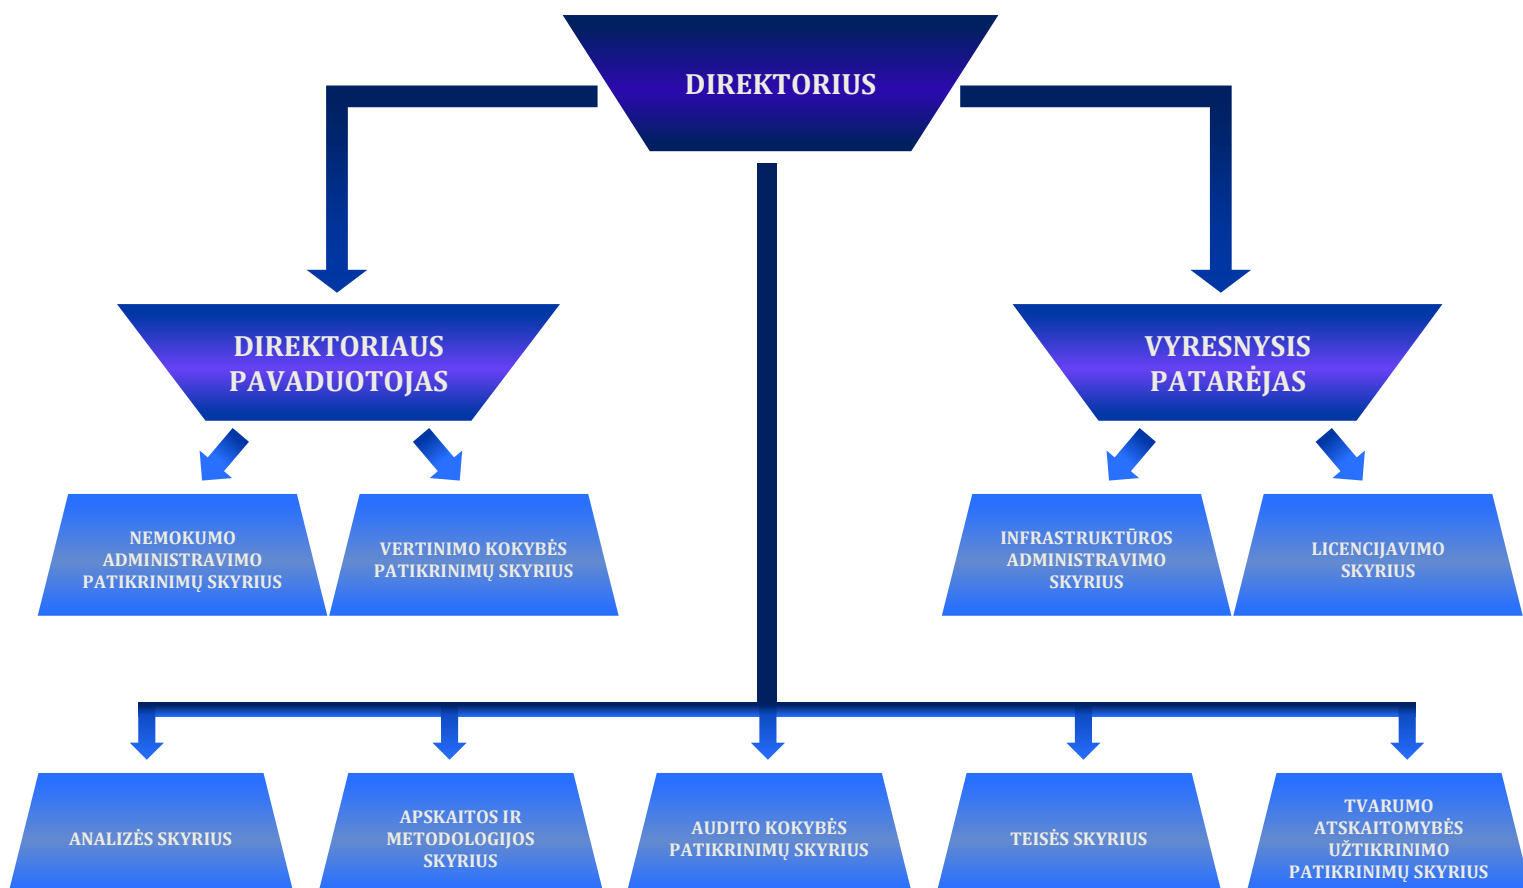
DIREKTORIUS

DIREKTORIAUS PAVADUOTOJAS

VYRESNYSIS PATARĖJAS

NEMOKUMO ADMINISTRAVIMO PATIKRINIMŲ SKYRIUS

VERTINIMO KOKYBĖS PATIKRINIMŲ SKYRIUS

INFRASTRUKTŪROS ADMINISTRAVIMO SKYRIUS

LICENCIJAVIMO SKYRIUS

ANALIZĖS SKYRIUS

APSKAITOS IR METODOLOGIJOS SKYRIUS

AUDITO KOKYBĖS PATIKRINIMŲ SKYRIUS

TEISĖS SKYRIUS

TVARUMO ATSKAITOMYBĖS UŽTIKRINIMO PATIKRINIMŲ SKYRIUS